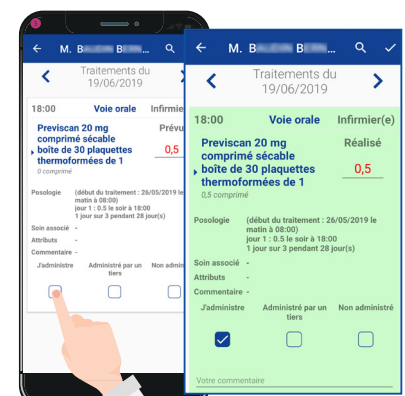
M. B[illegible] B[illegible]

Traitements du 19/06/2019

18:00 Voie orale Infirmi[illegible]

Previscan 20 mg comprimé sécable boîte de 30 plaquettes thermoformées de 1
0 comprimé

Prévu
0,5

Posologie (début du traitement : 26/05/2019 le matin à 08:00) jour 1 : 0.5 le soir à 18:00 1 jour sur 3 pendant 28 jour(s)
Soin associé -
Attributs -
Commentaire -

J'administre Administré par un tiers Non admi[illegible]

M. B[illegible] B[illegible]

Traitements du 19/06/2019

18:00 Voie orale Infirmier(e)

Previscan 20 mg comprimé sécable boîte de 30 plaquettes thermoformées de 1
0,5 comprimé

Réalisé
0,5

Posologie (début du traitement : 26/05/2019 le matin à 08:00) jour 1 : 0.5 le soir à 18:00 1 jour sur 3 pendant 28 jour(s)
Soin associé -
Attributs -
Commentaire -

J'administre Administré par un tiers Non administré

Votre commentaire